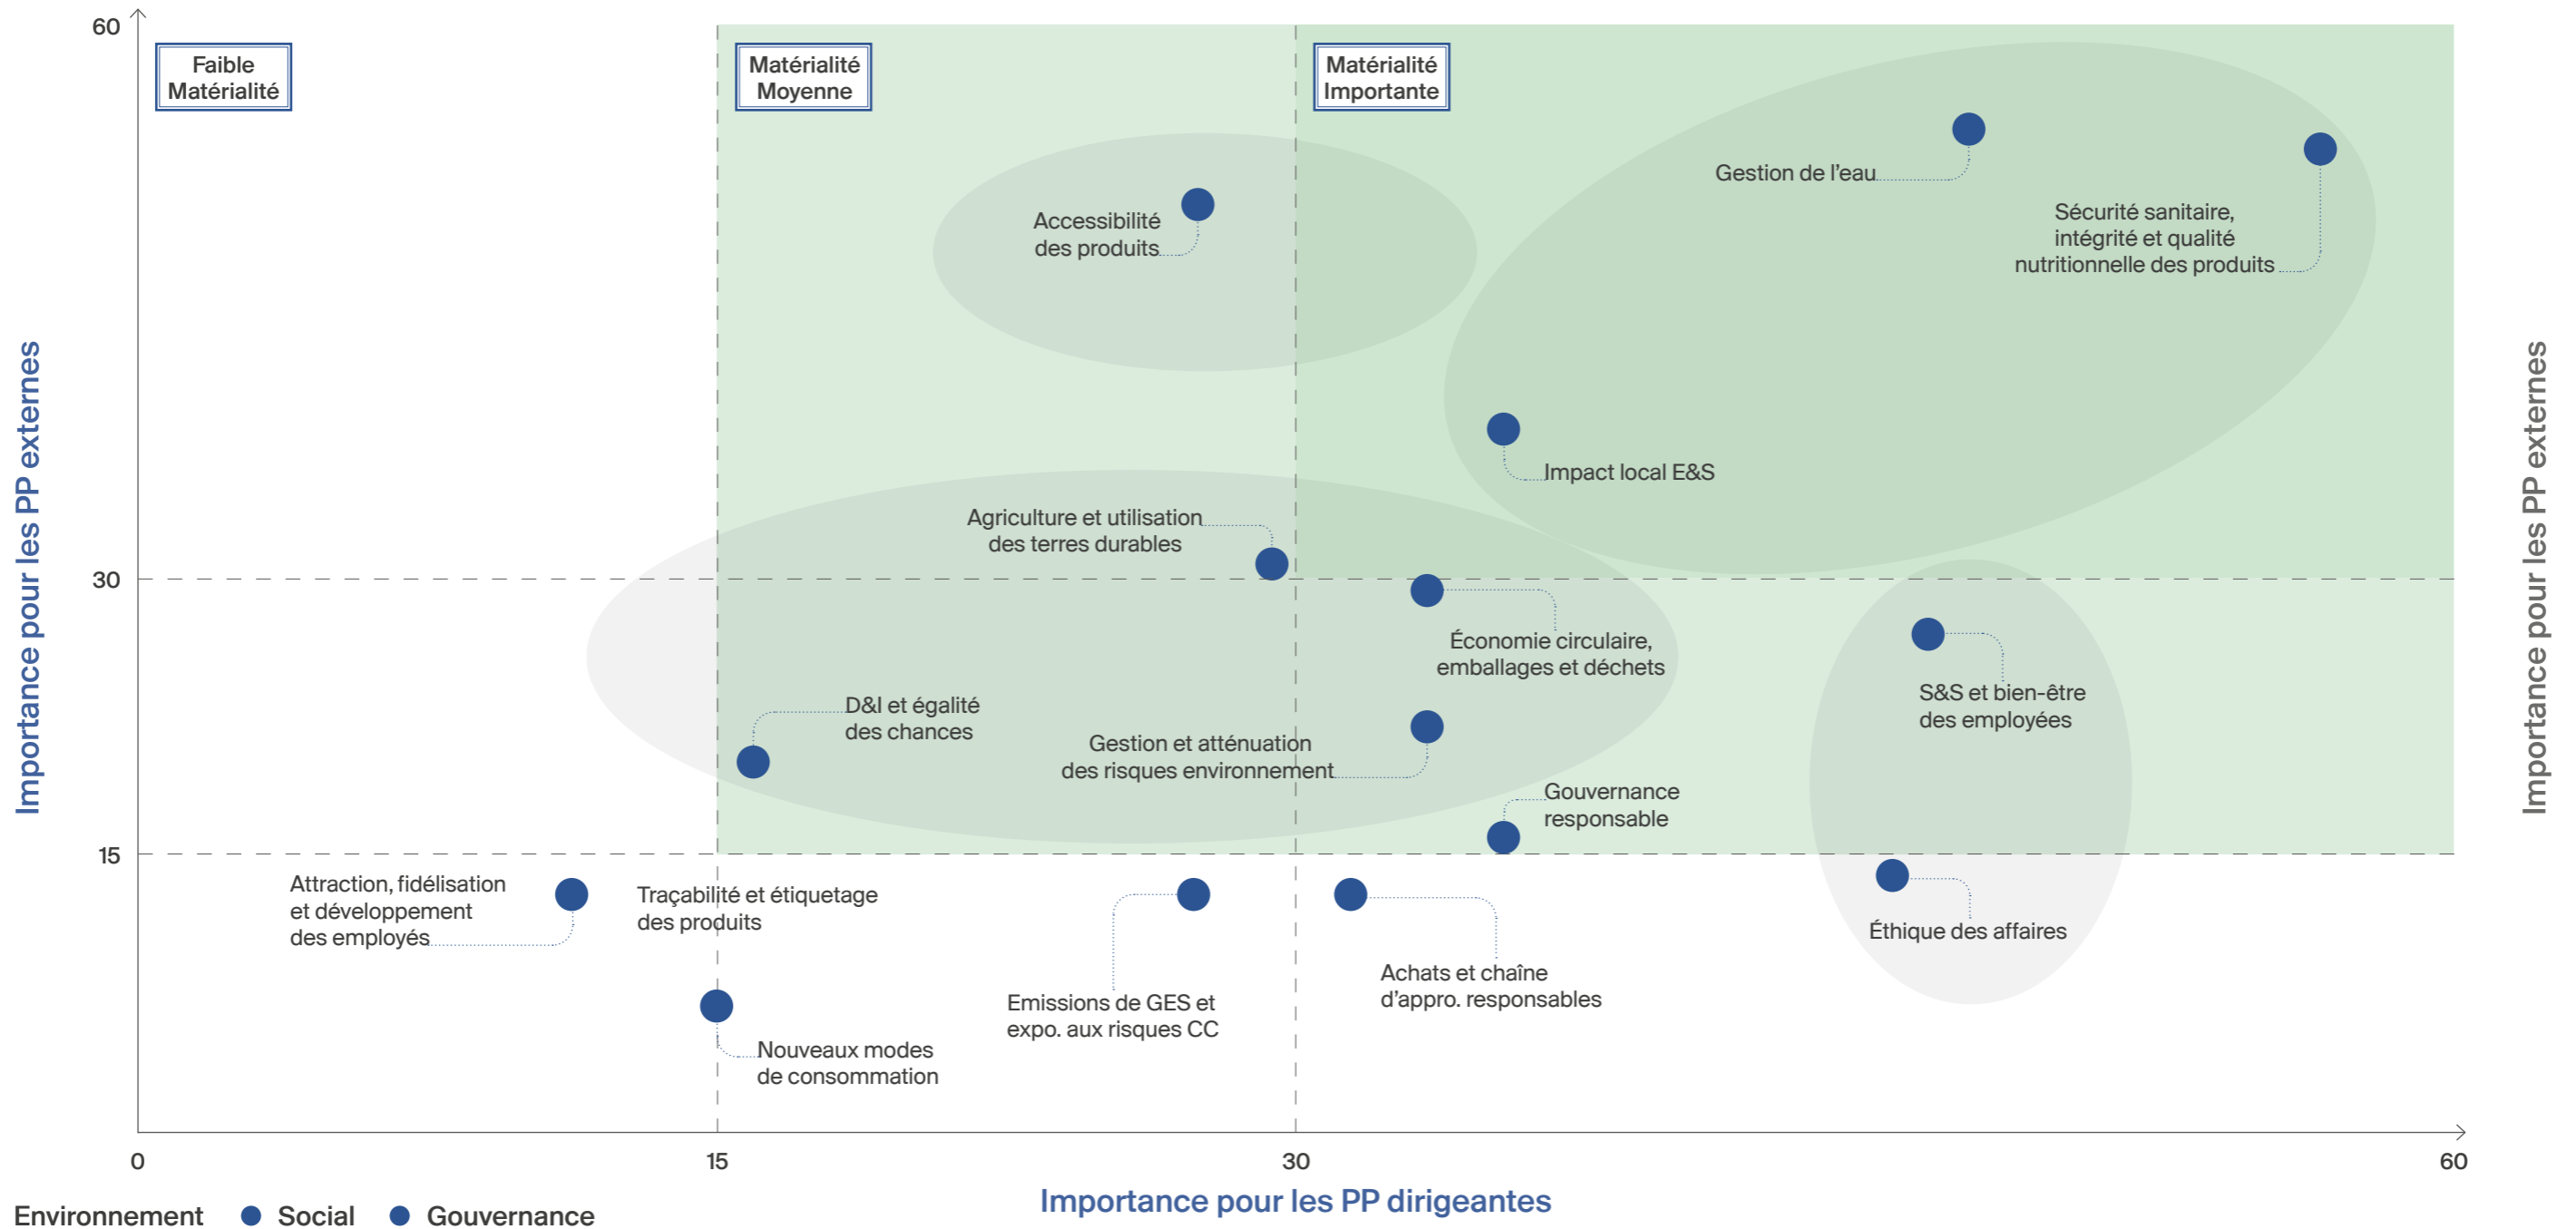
60

Faible Matérialité

Matérialité Moyenne

Matérialité Importante

Gestion de l'eau

Sécurité sanitaire, intégrité et qualité nutritionnelle des produits

Accessibilité des produits

Impact local E&S

Agriculture et utilisation des terres durables

30

Économie circulaire, emballages et déchets

S&S et bien-être des employées

D&I et égalité des chances

Gestion et atténuation des risques environnement

Gouvernance responsable

15

Attraction, fidélisation et développement des employés

Traçabilité et étiquetage des produits

Éthique des affaires

Achats et chaîne d'appro. responsables

Emissions de GES et expo. aux risques CC

Nouveaux modes de consommation

0

15

30

60

Importance pour les PP externes

Importance pour les PP externes

Importance pour les PP dirigeantes

Environnement Social Gouvernance